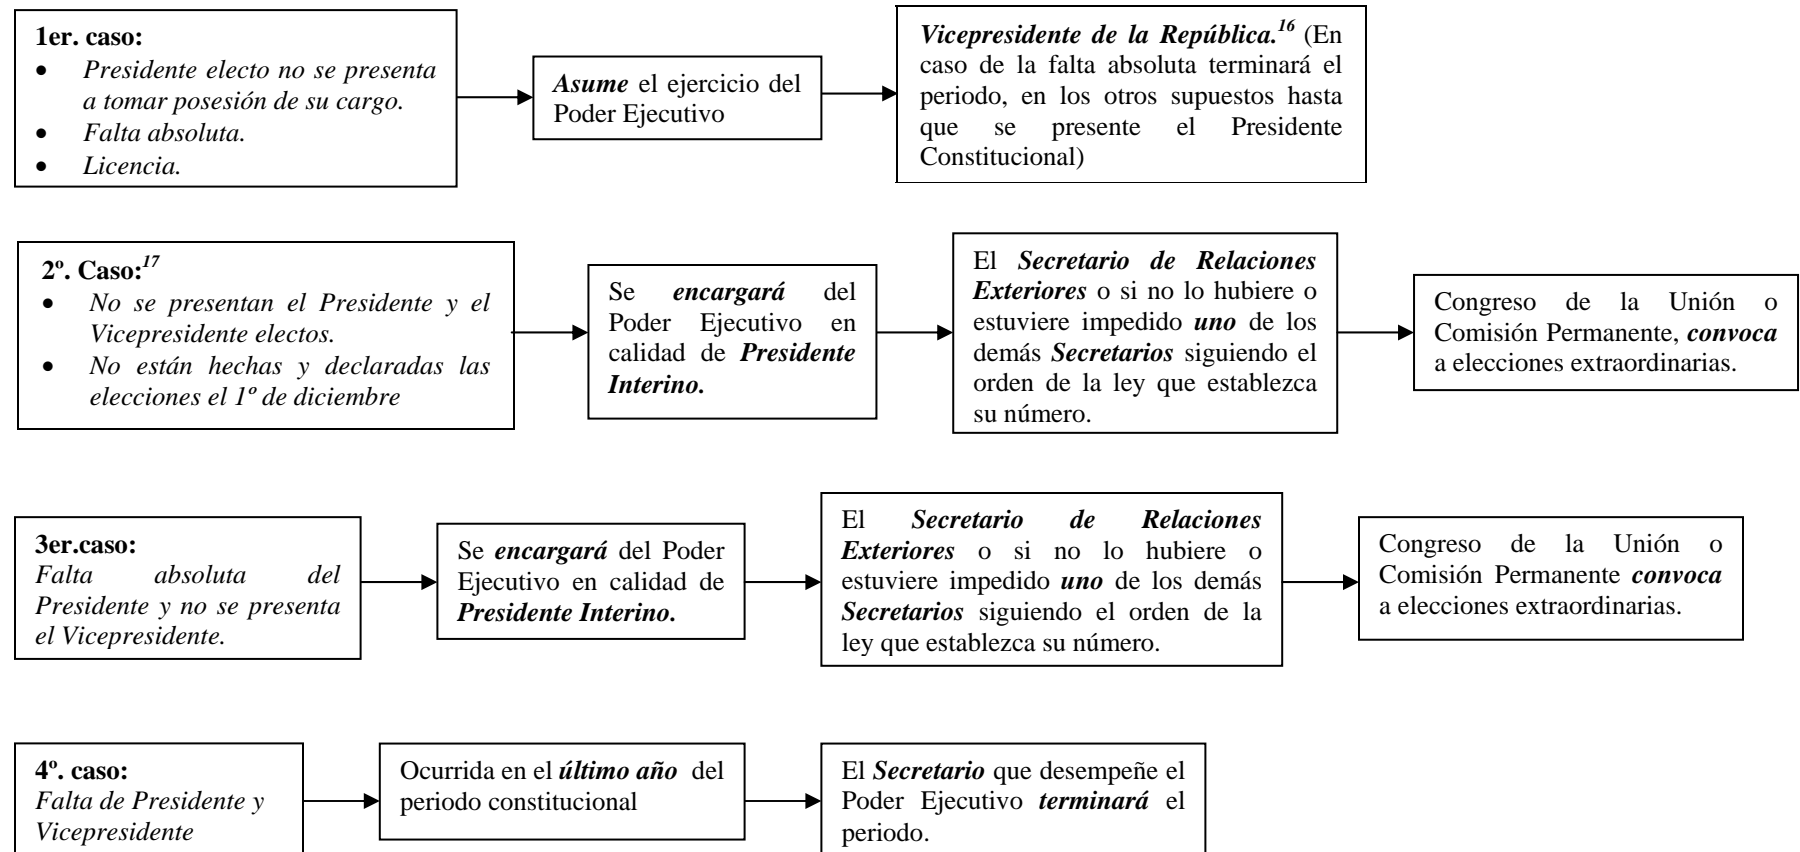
1er. caso:
- Presidente electo no se presenta a tomar posesión de su cargo.
- Falta absoluta.
- Licencia.

Asume el ejercicio del Poder Ejecutivo

Vicepresidente de la República.$^{16}$ (En caso de la falta absoluta terminará el periodo, en los otros supuestos hasta que se presente el Presidente Constitucional)

2º. Caso:$^{17}$
- No se presentan el Presidente y el Vicepresidente electos.
- No están hechas y declaradas las elecciones el 1º de diciembre

Se encargará del Poder Ejecutivo en calidad de Presidente Interino.

El Secretario de Relaciones Exteriores o si no lo hubiere o estuviere impedido uno de los demás Secretarios siguiendo el orden de la ley que establezca su número.

Congreso de la Unión o Comisión Permanente, convoca a elecciones extraordinarias.

3er.caso:
Falta absoluta del Presidente y no se presenta el Vicepresidente.

Se encargará del Poder Ejecutivo en calidad de Presidente Interino.

El Secretario de Relaciones Exteriores o si no lo hubiere o estuviere impedido uno de los demás Secretarios siguiendo el orden de la ley que establezca su número.

Congreso de la Unión o Comisión Permanente convoca a elecciones extraordinarias.

4º. caso:
Falta de Presidente y Vicepresidente

Ocurrida en el último año del periodo constitucional

El Secretario que desempeñe el Poder Ejecutivo terminará el periodo.